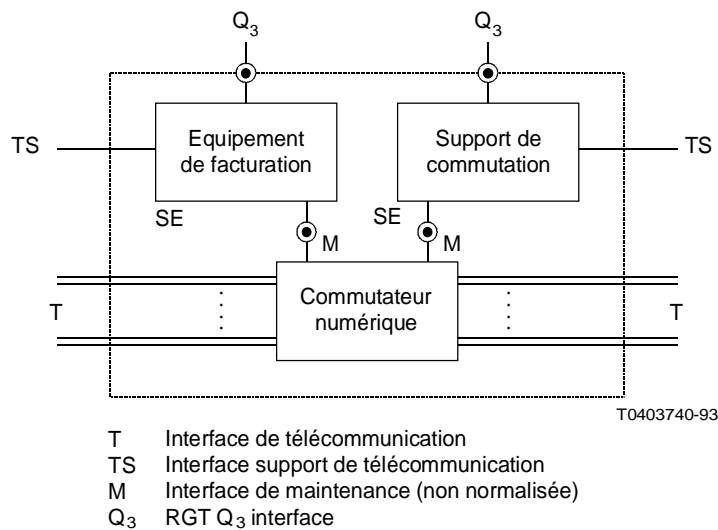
$Q_3$

$Q_3$

TS

Equipement de facturation

Support de commutation

TS

SE

M

SE

M

T

Commutateur numérique

T

T0403740-93

T Interface de télécommunication
TS Interface support de télécommunication
M Interface de maintenance (non normalisée)
$Q_3$ RGT $Q_3$ interface